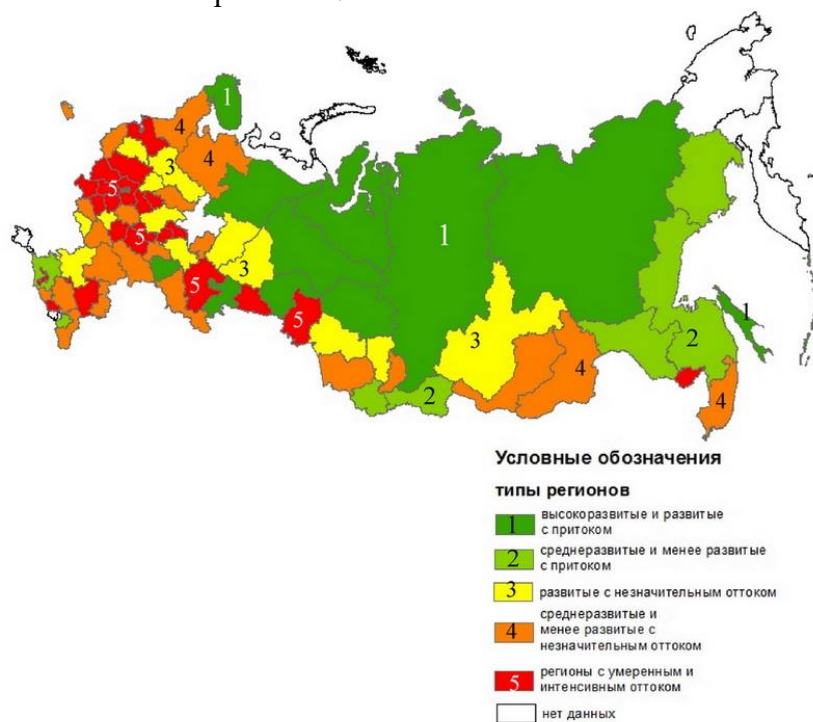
1
4
3
4
5
5
1
3
5
5
3
1
2
4
2
4

Условные обозначения

типы регионов

1 высокоразвитые и развитые с притоком

2 среднеразвитые и менее развитые с притоком

3 развитые с незначительным оттоком

4 среднеразвитые и менее развитые с незначительным оттоком

5 регионы с умеренным и интенсивным оттоком

нет данных